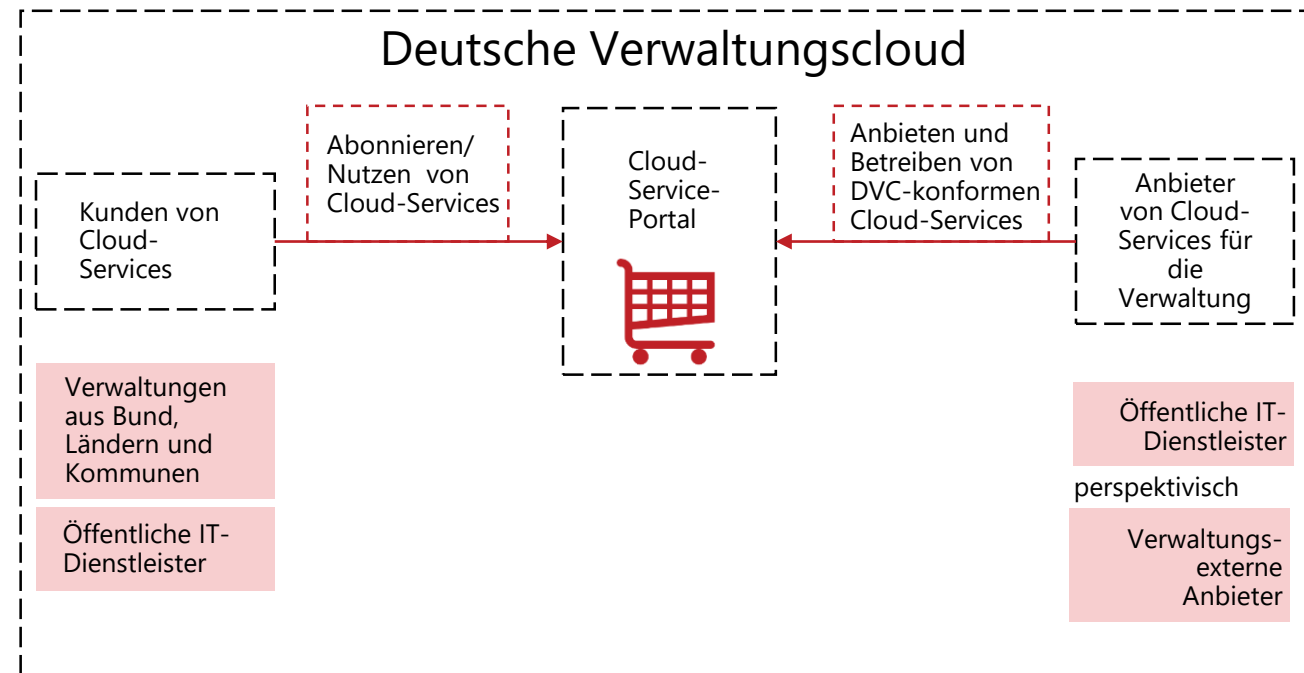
Deutsche Verwaltungscloud

Kunden von Cloud-Services

Abonnieren/ Nutzen von Cloud-Services

Cloud-Service-Portal

Anbieten und Betreiben von DVC-konformen Cloud-Services

Anbieter von Cloud-Services für die Verwaltung

Verwaltungen aus Bund, Ländern und Kommunen

Öffentliche IT-Dienstleister

Öffentliche IT-Dienstleister

perspektivisch

Verwaltungsexterne Anbieter